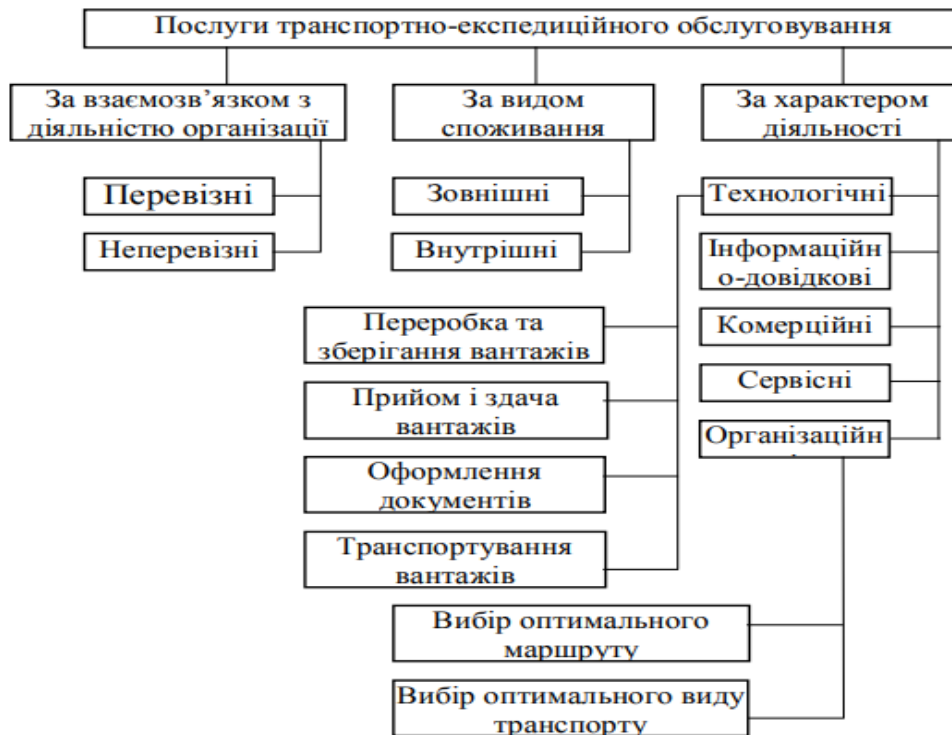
Послуги транспортно-експедиційного обслуговування

За взаємозв'язком з діяльністю організації

Перевізні

Неперевізні

За видом споживання

Зовнішні

Внутрішні

За характером діяльності

Технологічні

Інформаційн о-довідкові

Комерційні

Сервісні

Організаційн

Переробка та зберігання вантажів

Прийом і здача вантажів

Оформлення документів

Транспортування вантажів

Вибір оптимального маршруту

Вибір оптимального виду транспорту